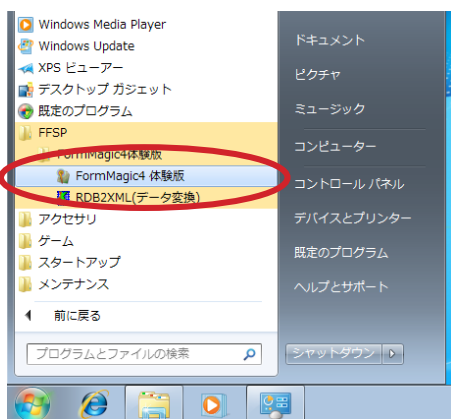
Windows Media Player
Windows Update
XPS ビューアー
デスクトップ ガジェット
既定のプログラム
FFSP
FormMagic4体験版
FormMagic4 体験版
RDB2XML(データ変換)
アクセサリ
ゲーム
スタートアップ
メンテナンス
前に戻る
プログラムとファイルの検索

ドキュメント
ピクチャ
ミュージック
コンピューター
コントロール パネル
デバイスとプリンター
既定のプログラム
ヘルプとサポート
シャットダウン